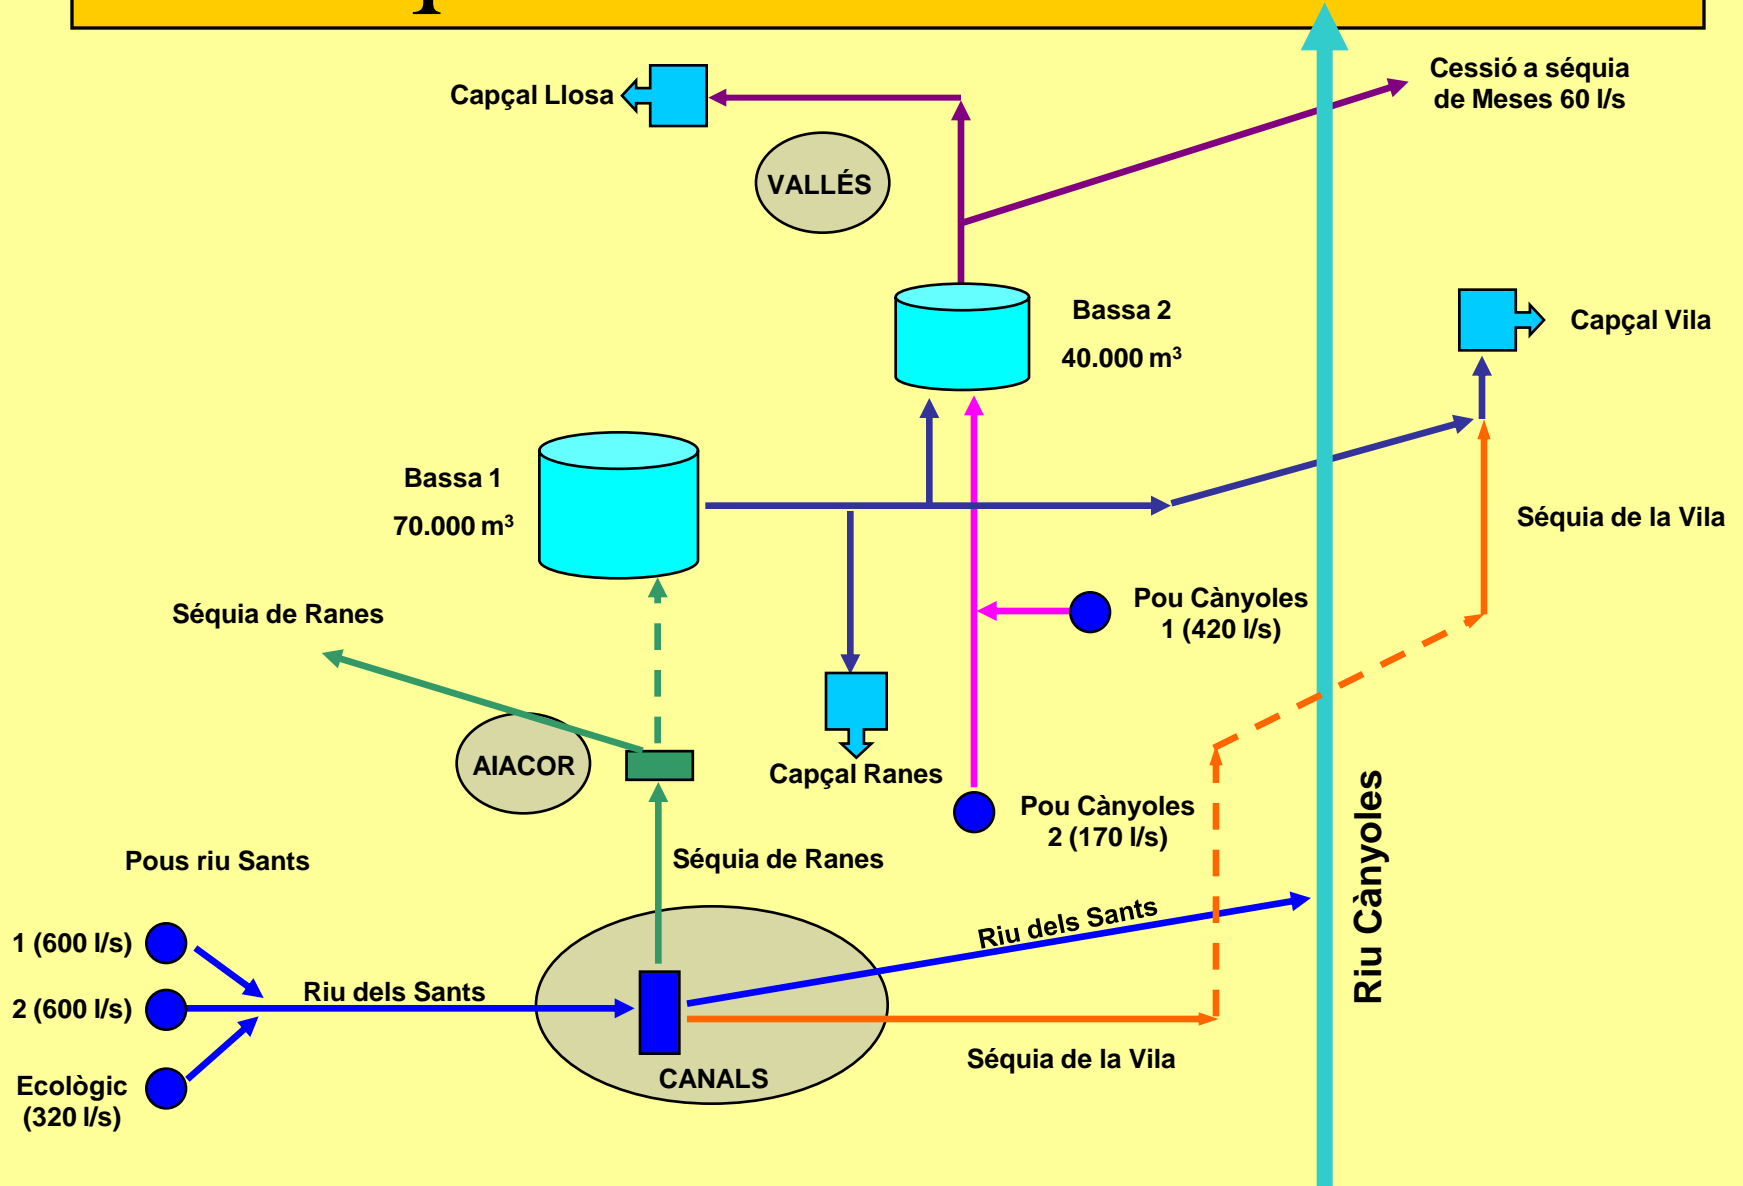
Capçal Llosa

Cessió a séquia de Meses 60 l/s

VALLÉS

Bassa 2

40.000 m$^3$

Capçal Vila

Bassa 1

70.000 m$^3$

Séquia de la Vila

Séquia de Ranes

Pou Cànyoles 1 (420 l/s)

AIACOR

Capçal Ranes

Pou Cànyoles 2 (170 l/s)

Séquia de Ranes

Pous riu Sants

Riu Cànyoles

Riu dels Sants

1 (600 l/s)

2 (600 l/s)

Riu dels Sants

Ecològic (320 l/s)

CANALS

Séquia de la Vila